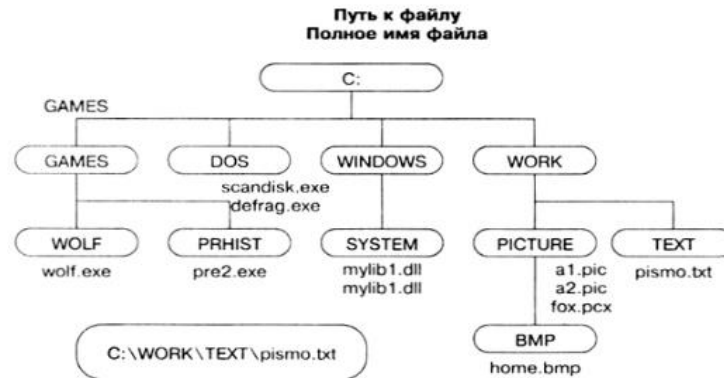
Путь к файлу
Полное имя файла

C:

GAMES

GAMES

DOS

scandisk.exe
defrag.exe

WINDOWS

WORK

WOLF

wolf.exe

PRHIST

pre2.exe

SYSTEM

mylib1.dll
mylib1.dll

PICTURE

a1.pic
a2.pic
fox.pcx

TEXT

pismo.txt

BMP

home.bmp

C:\WORK\TEXT\pismo.txt